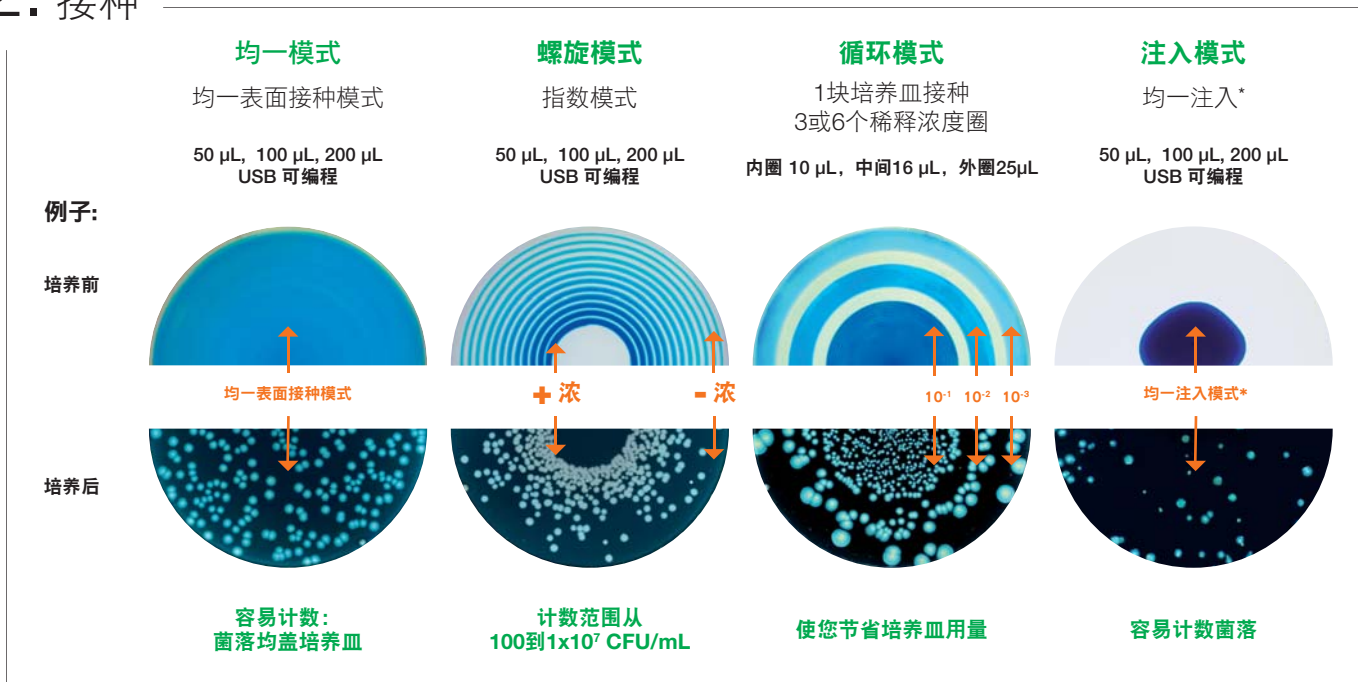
2. 接种

均一模式
均一表面接种模式
50 µL, 100 µL, 200 µL
USB 可编程

螺旋模式
指数模式
50 µL, 100 µL, 200 µL
USB 可编程

循环模式
1块培养皿接种
3或6个稀释浓度圈
内圈 10 µL，中间16 µL，外圈25µL

注入模式
均一注入*
50 µL, 100 µL, 200 µL
USB 可编程

例子:

培养前

培养后

均一表面接种模式

+ 浓 - 浓

$10^{-1}$ $10^{-2}$ $10^{-3}$

均一注入模式*

容易计数：
菌落均盖培养皿

计数范围从
100到$1x10^7$ CFU/mL

使您节省培养皿用量

容易计数菌落